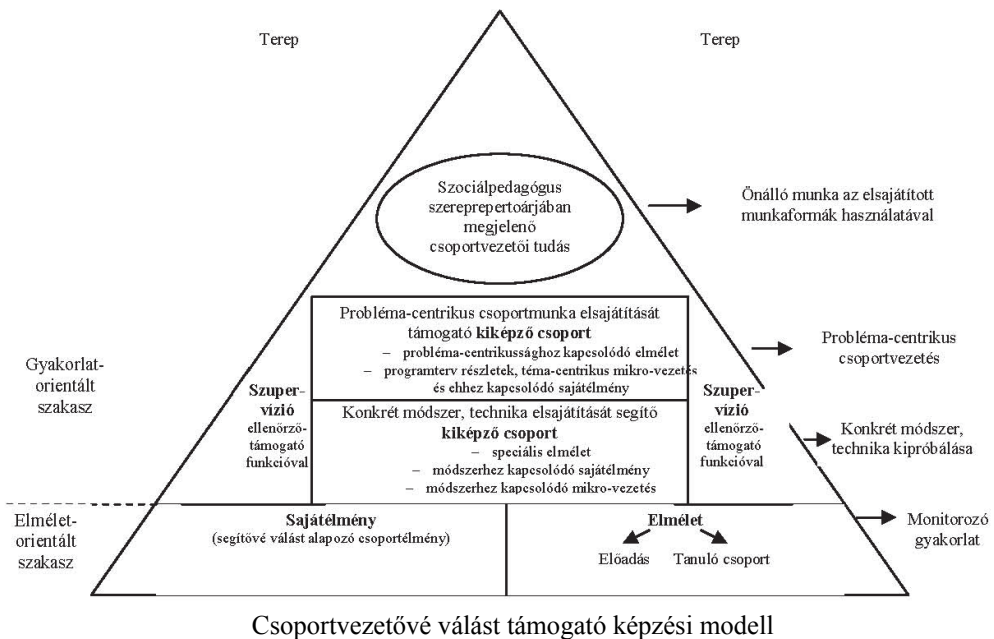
Terep

Terep

Szociálpedagógus szerepreperto­árjában megjelenő csoportvezetői tudás

Önálló munka az elsajátított munkaformák használatával

Probléma-centrikus csoportmunka elsajátítását támogató **kiképző csoport**
– probléma-centrikussághoz kapcsolódó elmélet
– programterv részletek, téma-centrikus mikro-vezetés és ehhez kapcsolódó sajátélmény

Probléma-centrikus csoportvezetés

Gyakorlat-orientált szakasz

**Szuper-vízió** ellenőrző-támogató funkcióval

Konkrét módszer, technika elsajátítását segítő **kiképző csoport**
– speciális elmélet
– módszerhez kapcsolódó sajátélmény
– módszerhez kapcsolódó mikro-vezetés

**Szuper-vízió** ellenőrző-támogató funkcióval

Konkrét módszer, technika kipróbálása

Elmélet-orientált szakasz

**Sajátélmény**
(segítővé válást alapozó csoportélmény)

**Elmélet**
Előadás Tanuló csoport

Monitorozó gyakorlat

Csoportvezetővé válást támogató képzési modell